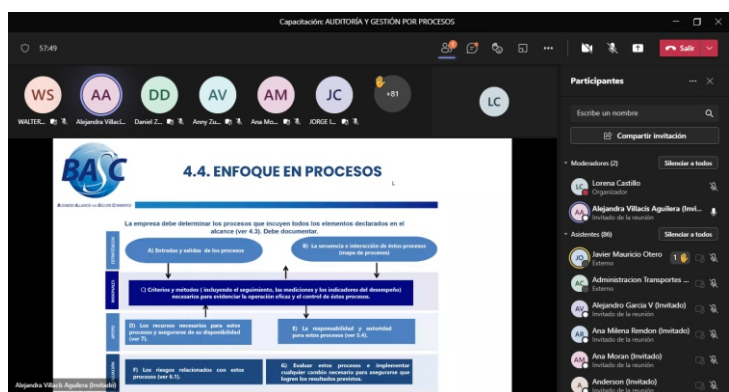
Capacitación: AUDITORÍA Y GESTIÓN POR PROCESOS

57:49

Salir

WS AA DD AV AM JC +81 LC

WALTER... Alejandra Villací... Daniel Z... Anny Zu... Ana Mo... JORGE I...

BASC

BUSINESS ALLIANCE FOR SECURE COMMERCE

4.4. ENFOQUE EN PROCESOS

La empresa debe determinar los procesos que incuyen todos los elementos declarados en el alcance (ver 4.3). Debe documentar.

A) Entradas y salidas de los procesos

B) La secuencia e interacción de estos procesos (mapa de procesos)

C) Criterios y métodos ( incluyendo el seguimiento, las mediciones y los indicadores del desempeño) necesarios para evidenciar la operación eficaz y el control de estos procesos.

D) Los recursos necesarios para estos procesos y asegurarse de su disponibilidad (ver 7).

E) La responsabilidad y autoridad para estos procesos (ver 5.4).

F) Los riesgos relacionados con estos procesos (ver 8.1).

G) Evaluar estos procesos e implementar cualquier cambio necesario para asegurarse que logren los resultados previstos.

Alejandra Villacís Aguilera (Invitado)

Participantes

Escribe un nombre

Compartir invitación

Moderadores (2)

Silenciar a todos

Lorena Castillo
Organizador

Alejandra Villacis Aguilera (Invi...
Invitado de la reunión

Asistentes (86)

Silenciar a todos

Javier Mauricio Otero
Externo

Administracion Transportes ...
Invitado de la reunión

Alejandro Garcia V (Invitado)
Invitado de la reunión

Ana Milena Rendon (Invitado)
Invitado de la reunión

Ana Moran (Invitado)
Invitado de la reunión

Anderson (Invitado)
Invitado de la reunión